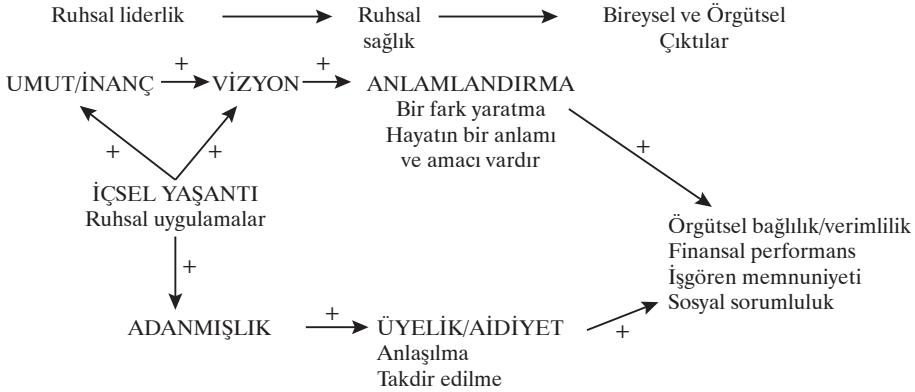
Ruhsal liderlik → Ruhsal sağlık → Bireysel ve Örgütsel Çıktılar

UMUT/İNANÇ + VİZYON + ANLAMLANDIRMA
Bir fark yaratma
Hayatın bir anlamı ve amacı vardır

+ +

İÇSEL YAŞANTI
Ruhsal uygulamalar

+

+

Örgütsel bağlılık/verimlilik
Finansal performans
İşgören memnuniyeti
Sosyal sorumluluk

ADANMIŞLIK + ÜYELİK/AİDİYET
Anlaşılma
Takdir edilme

+